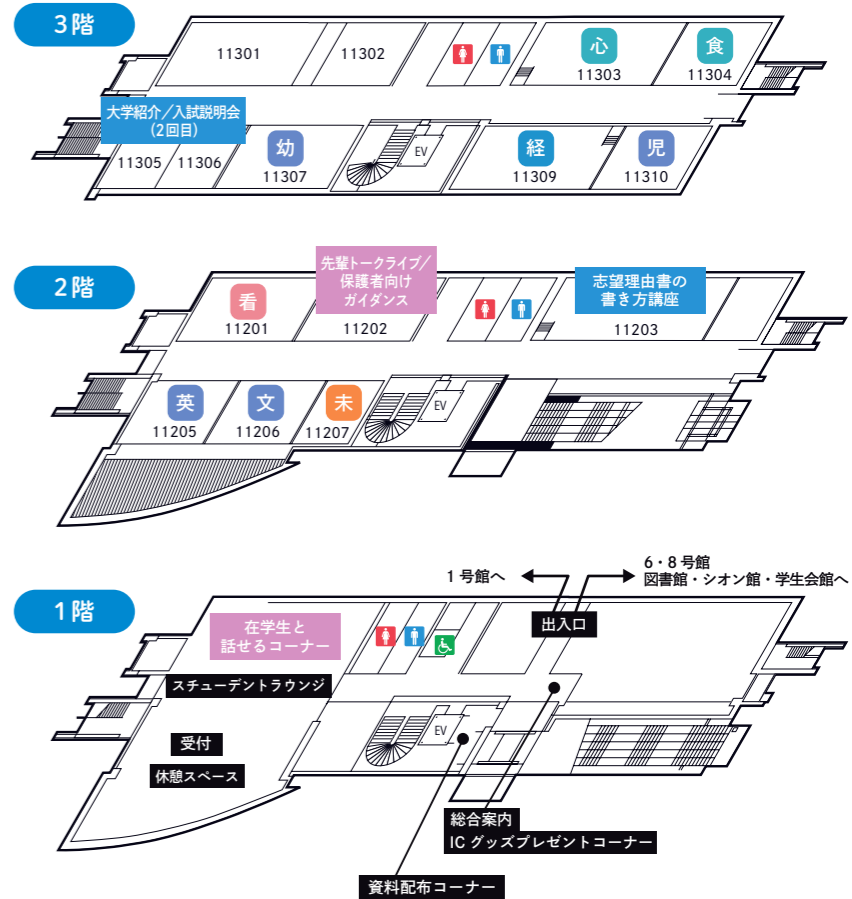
3階

11301
11302
心
11303
食
11304
大学紹介／入試説明会
(2回目)
11305
11306
幼
11307
EV
経
11309
児
11310

2階

看
11201
先輩トークライブ／
保護者向け
ガイダンス
11202
志望理由書の
書き方講座
11203
英
11205
文
11206
未
11207
EV

1階

1号館へ
6・8号館
図書館・シオン館・学生会館へ
在学生と
話せるコーナー
出入口
スチューデントラウンジ
受付
休憩スペース
EV
総合案内
IC グッズプレゼントコーナー
資料配布コーナー